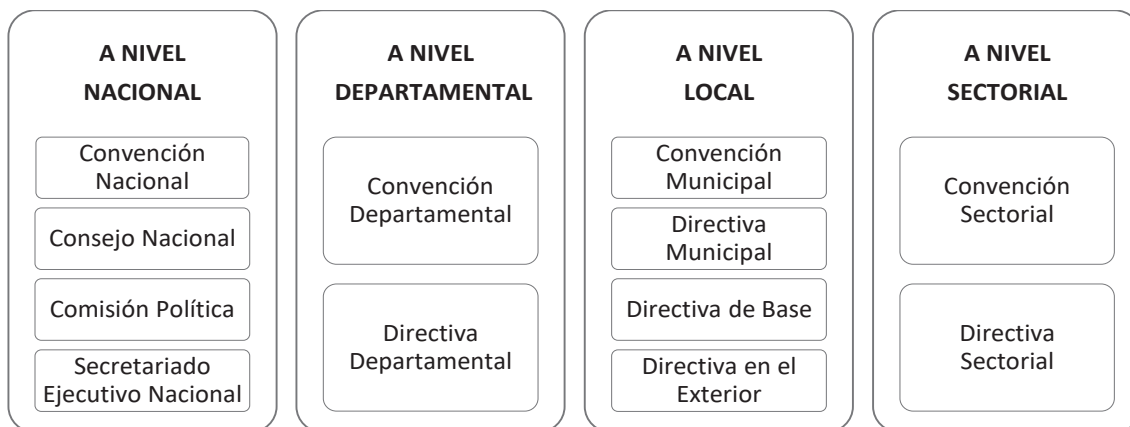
A NIVEL NACIONAL

Convención Nacional

Consejo Nacional

Comisión Política

Secretariado Ejecutivo Nacional

A NIVEL DEPARTAMENTAL

Convención Departamental

Directiva Departamental

A NIVEL LOCAL

Convención Municipal

Directiva Municipal

Directiva de Base

Directiva en el Exterior

A NIVEL SECTORIAL

Convención Sectorial

Directiva Sectorial